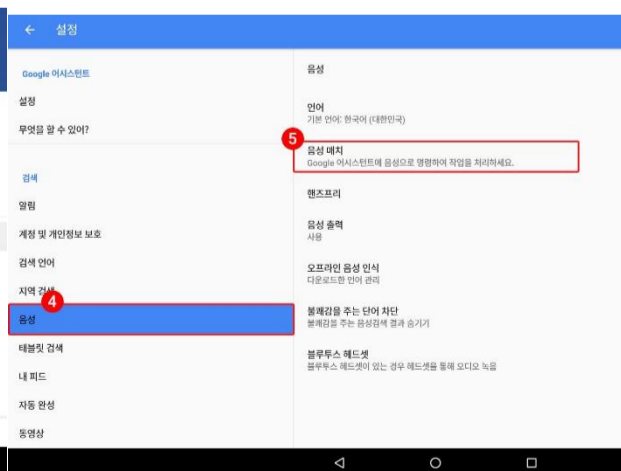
← 설정

Google 어시스턴트
설정
무엇을 할 수 있어?

검색
알림
계정 및 개인정보 보호
검색 언어
지역 검색
4
음성
태블릿 검색
내 피드
자동 완성
동영상

음성

언어
기본 언어: 한국어 (대한민국)

5
음성 매치
Google 어시스턴트에 음성으로 명령하여 작업을 처리하세요.

핸즈프리

음성 출력
사용

오프라인 음성 인식
다운로드한 언어 관리

불쾌감을 주는 단어 차단
불쾌감을 주는 음성검색 결과 숨기기

블루투스 헤드셋
블루투스 헤드셋이 있는 경우 헤드셋을 통해 오디오 녹음